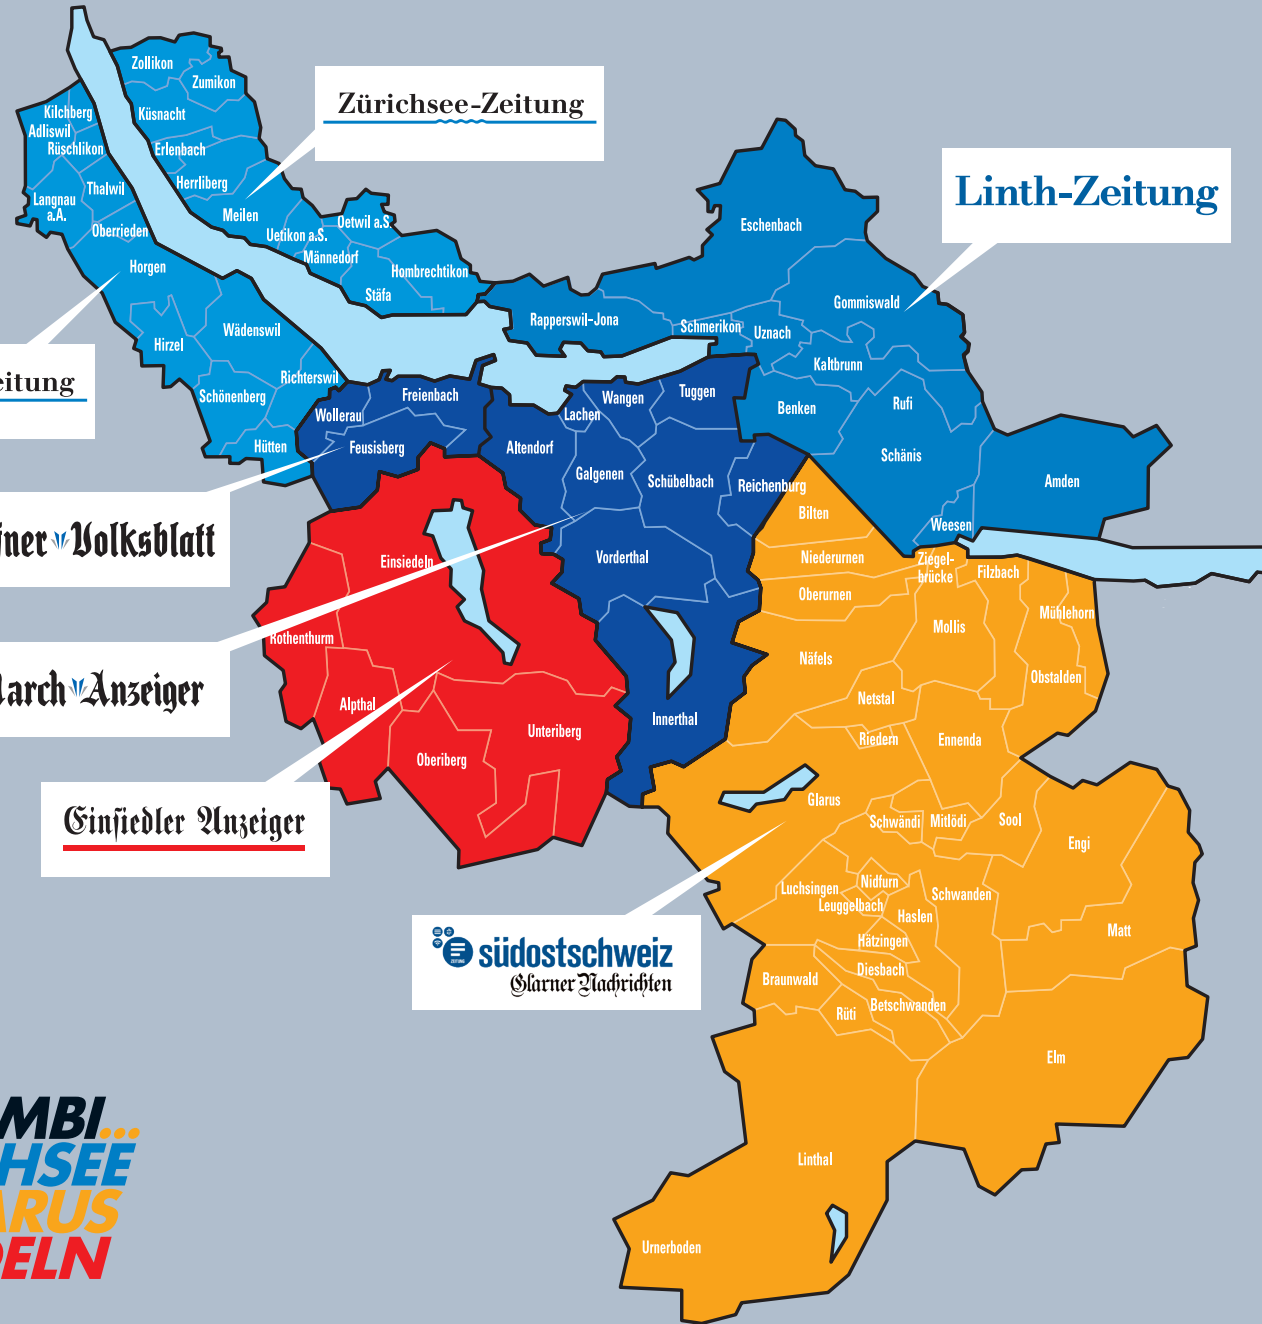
Zürichsee-Zeitung

Linth-Zeitung

eitung

iner Volksblatt

larch Anzeiger

Einsiedler Anzeiger

südostschweiz
Glarner Nachrichten

Zollikon
Zumikon
Kilchberg
Adliswil
Rüschlikon
Küsnacht
Erlenbach
Herrliberg
Thalwil
Langnau a.A.
Oberrieden
Meilen
Uetikon a.S.
Detwil a.S.
Männedorf
Hombrechtikon
Stäfa
Horgen
Wädenswil
Hirzel
Richterswil
Schönenberg
Hütten
Wollerau
Freienbach
Feusisberg
Rapperswil-Jona
Schmerikon
Uznach
Eschenbach
Gommiswald
Kaltbrunn
Benken
Rufi
Schänis
Amden
Weesen
Wangen
Tuggen
Lachen
Altendorf
Galgenen
Schübelbach
Reichenburg
Vorderthal
Innerthal
Einsiedeln
Rothenthurm
Alpthal
Oberiberg
Unteriberg
Bilten
Niederurnen
Ziegel-brücke
Filzbach
Oberurnen
Mühlehorn
Mollis
Näfels
Obstalden
Netstal
Riedern
Ennenda
Glarus
Schwändi
Mitlödi
Sool
Engi
Luchsingen
Nidfurn
Leuggelbach
Haslen
Schwanden
Hätzingen
Diesbach
Braunwald
Rüti
Betschwanden
Matt
Elm
Linthal
Urnerboden

MBI...
HSEE
ARUS
DELN